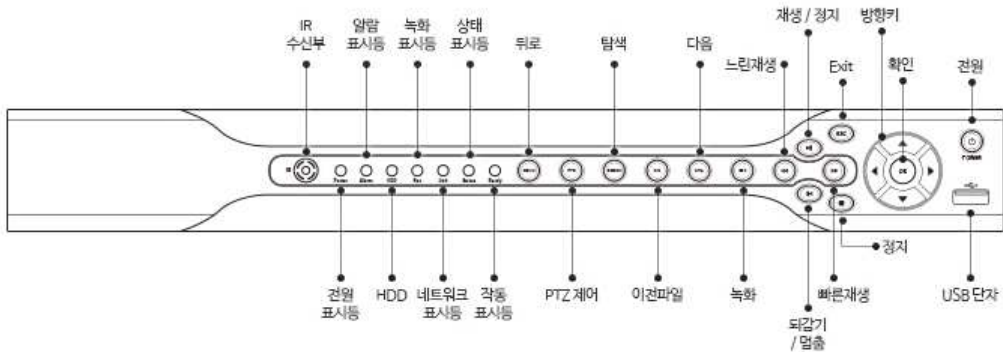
IR
수신부

알람
표시등

녹화
표시등

상태
표시등

뒤로

탐색

다음

느린재생

재생 / 정지

Exit

방향키

확인

전원

IR

Power

Alarm

HDD

Rec

Link

Status

Ready

MENU

PTZ

SEARCH

ESC

OK

POWER

정지

전원
표시등

HDD

네트워크
표시등

작동
표시등

PTZ 제어

이전파일

녹화

되감기
/ 멈춤

빠른재생

USB 단자